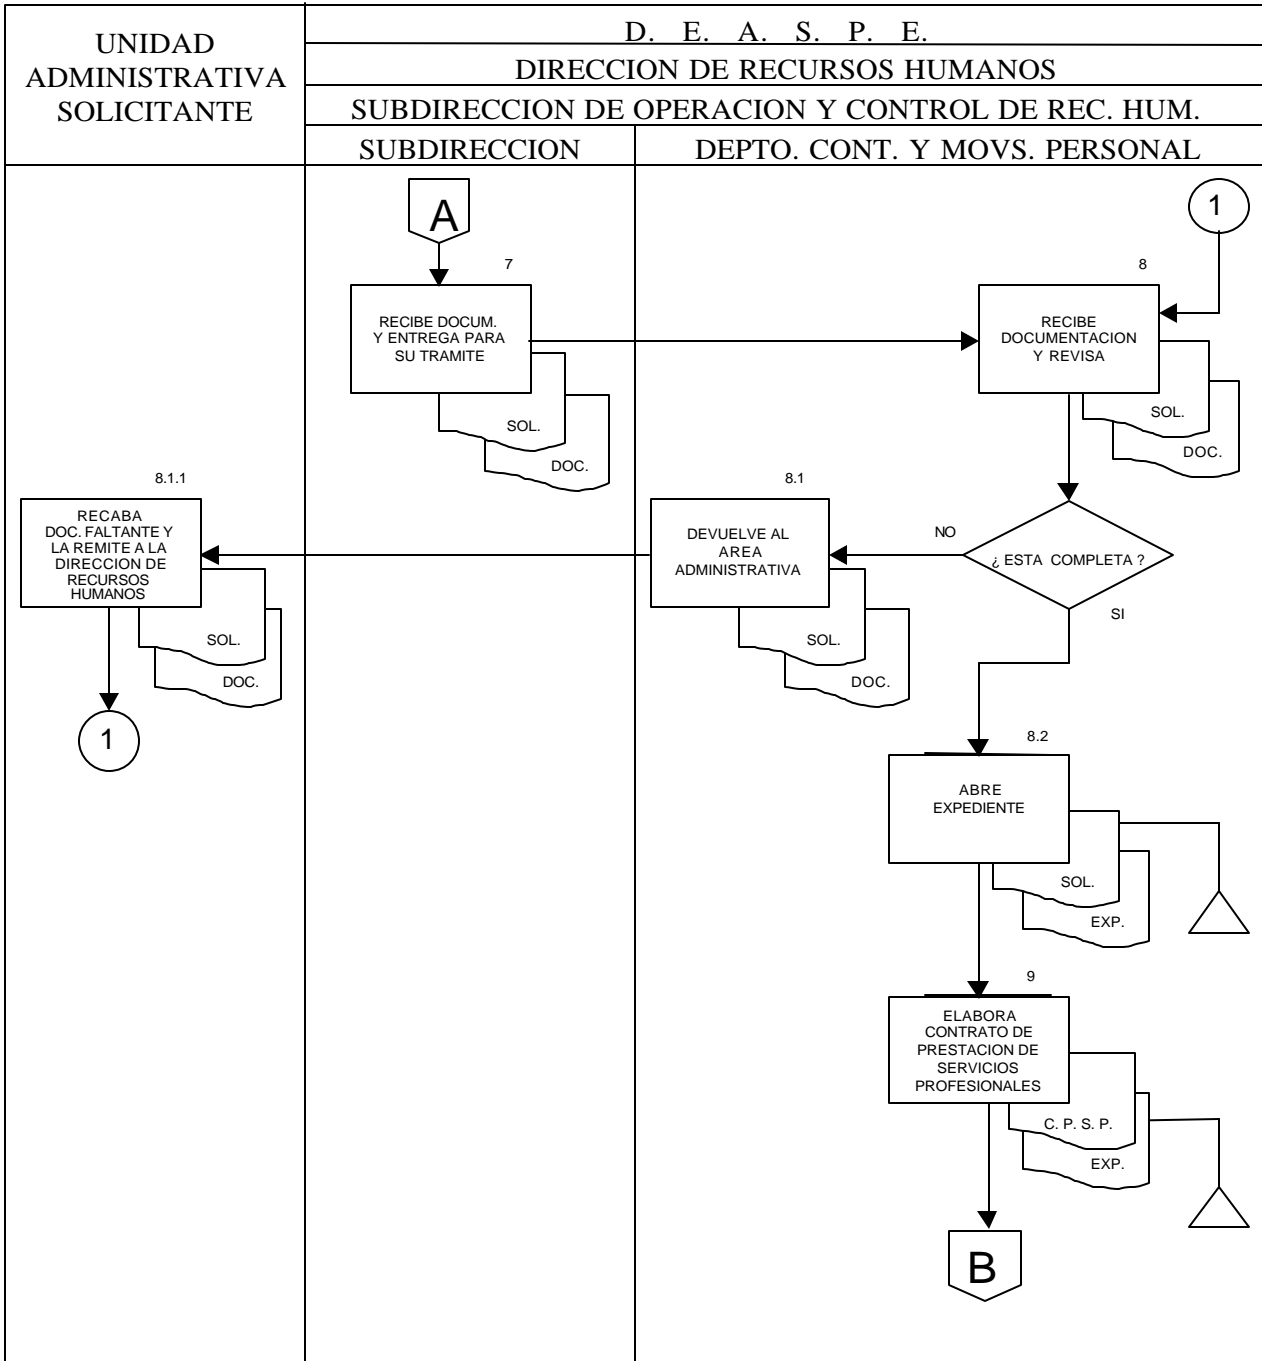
UNIDAD ADMINISTRATIVA SOLICITANTE

D. E. A. S. P. E.

DIRECCION DE RECURSOS HUMANOS

SUBDIRECCION DE OPERACION Y CONTROL DE REC. HUM.

SUBDIRECCION

DEPTO. CONT. Y MOVS. PERSONAL

A

7

RECIBE DOCUM. Y ENTREGA PARA SU TRAMITE

SOL.

DOC.

1

8

RECIBE DOCUMENTACION Y REVISA

SOL.

DOC.

8.1.1

RECABA DOC. FALTANTE Y LA REMITE A LA DIRECCION DE RECURSOS HUMANOS

SOL.

DOC.

1

8.1

DEVUELVE AL AREA ADMINISTRATIVA

SOL.

DOC.

NO

¿ ESTA COMPLETA ?

SI

8.2

ABRE EXPEDIENTE

SOL.

EXP.

9

ELABORA CONTRATO DE PRESTACION DE SERVICIOS PROFESIONALES

C. P. S. P.

EXP.

B